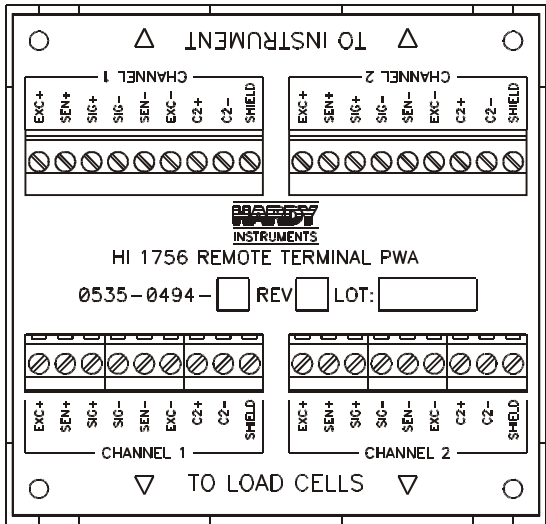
TO INSTRUMENT

CHANNEL 1

EXC+ SEN+ SIG+ SIG- SEN- EXC- C2+ C2- SHIELD

CHANNEL 2

EXC+ SEN+ SIG+ SIG- SEN- EXC- C2+ C2- SHIELD

HARDY
INSTRUMENTS

HI 1756 REMOTE TERMINAL PWA

0535-0494- REV LOT:

EXC+ SEN+ SIG+ SIG- SEN- EXC- C2+ C2- SHIELD

CHANNEL 1

EXC+ SEN+ SIG+ SIG- SEN- EXC- C2+ C2- SHIELD

CHANNEL 2

TO LOAD CELLS